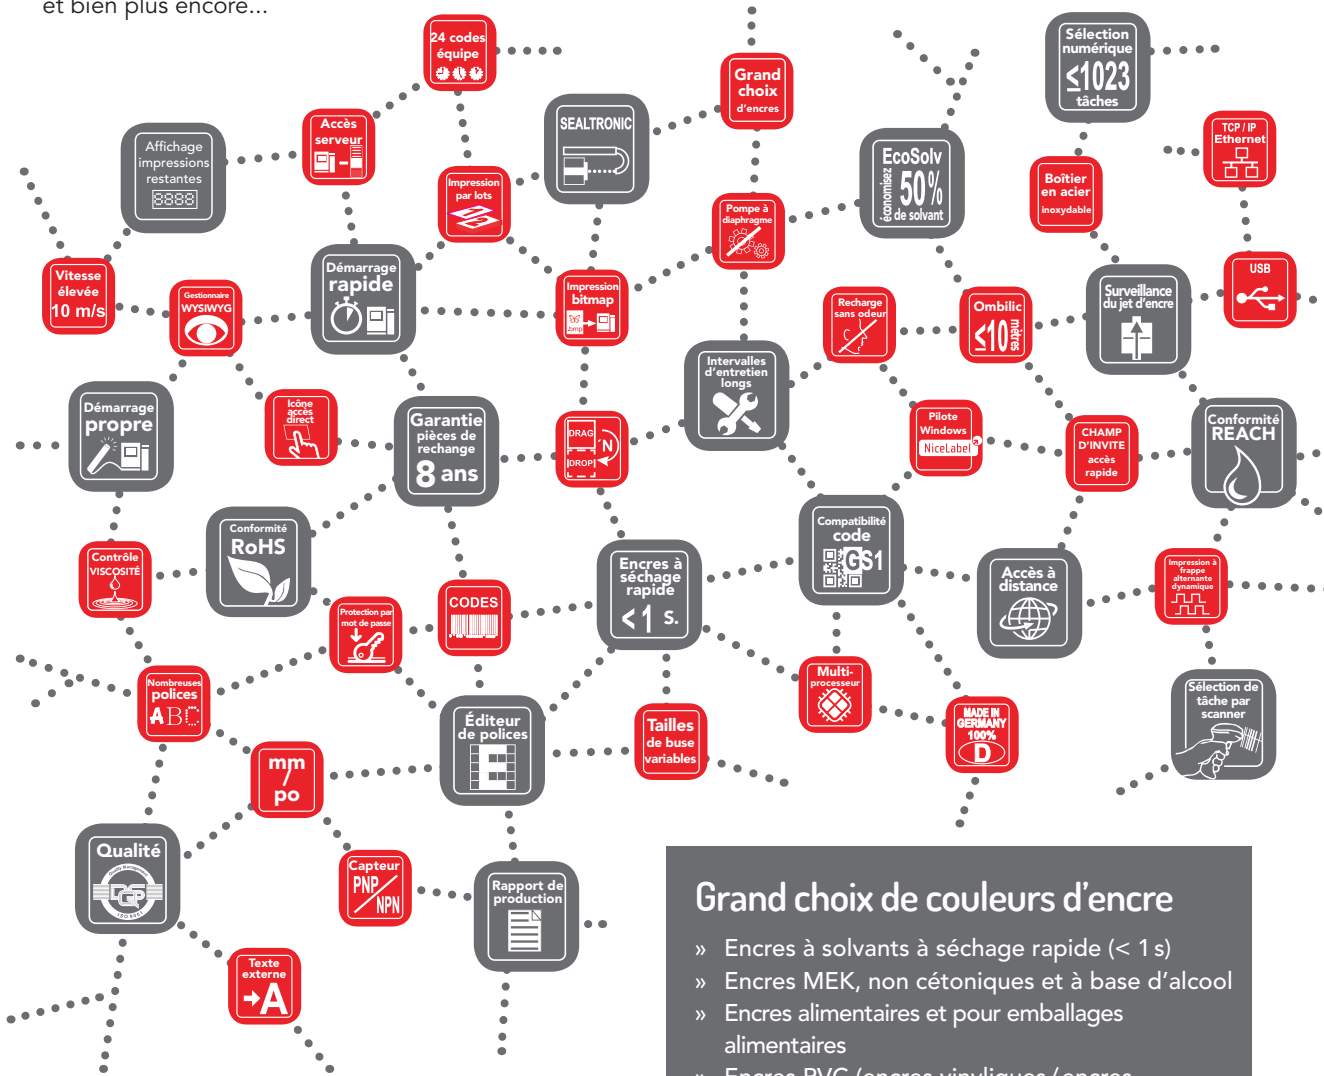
et bien plus encore...

24 codes équipe

Grand choix d'encres

Sélection numérique ≤1023 tâches

Accès serveur

SEALTRONIC

Affichage impressions restantes 8888

Impression par lots

EcoSolv économisez 50% de solvant

TCP / IP Ethernet

Boîtier en acier inoxydable

Pompe à diaphragme

Vitesse élevée 10 m/s

Gestionnaire WYSIWYG

Démarrage rapide

Impression bitmap

Recharge sans odeur

Ombilic ≤10 mètres

Surveillance du jet d'encre

USB

Intervalles d'entretien longs

Démarrage propre

Icône accès direct

Garantie pièces de rechange 8 ans

DRAG N DROP

Pilote Windows NiceLabel

CHAMP D'INVITE accès rapide

Conformité REACH

Conformité RoHS

Compatibilité code GS1

Contrôle VISCOSITÉ

Encres à séchage rapide <1 s.

Accès à distance

Impression à frappe alternante dynamique

CODES

Protection par mot de passe

Multi-processeur

Nombreuses polices ABC

MADE IN GERMANY 100% D

Éditeur de polices

Tailles de buse variables

Sélection de tâche par scanner

mm po

Qualité

Capteur PNP NPN

Rapport de production

Texte externe A

Grand choix de couleurs d'encre

» Encres à solvants à séchage rapide (< 1 s)
» Encres MEK, non cétoniques et à base d'alcool
» Encres alimentaires et pour emballages alimentaires
» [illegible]